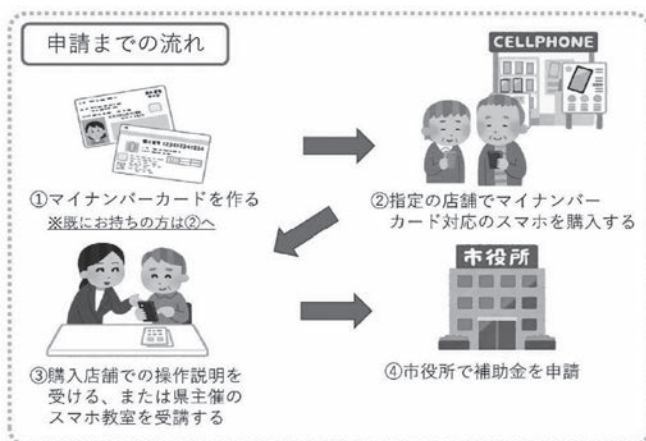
申請までの流れ

CELLPHONE

①マイナンバーカードを作る
※既にお持ちの方は②へ

②指定の店舗でマイナンバーカード対応のスマホを購入する

市役所

③購入店舗での操作説明を受ける、または県主催のスマホ教室を受講する

④市役所で補助金を申請